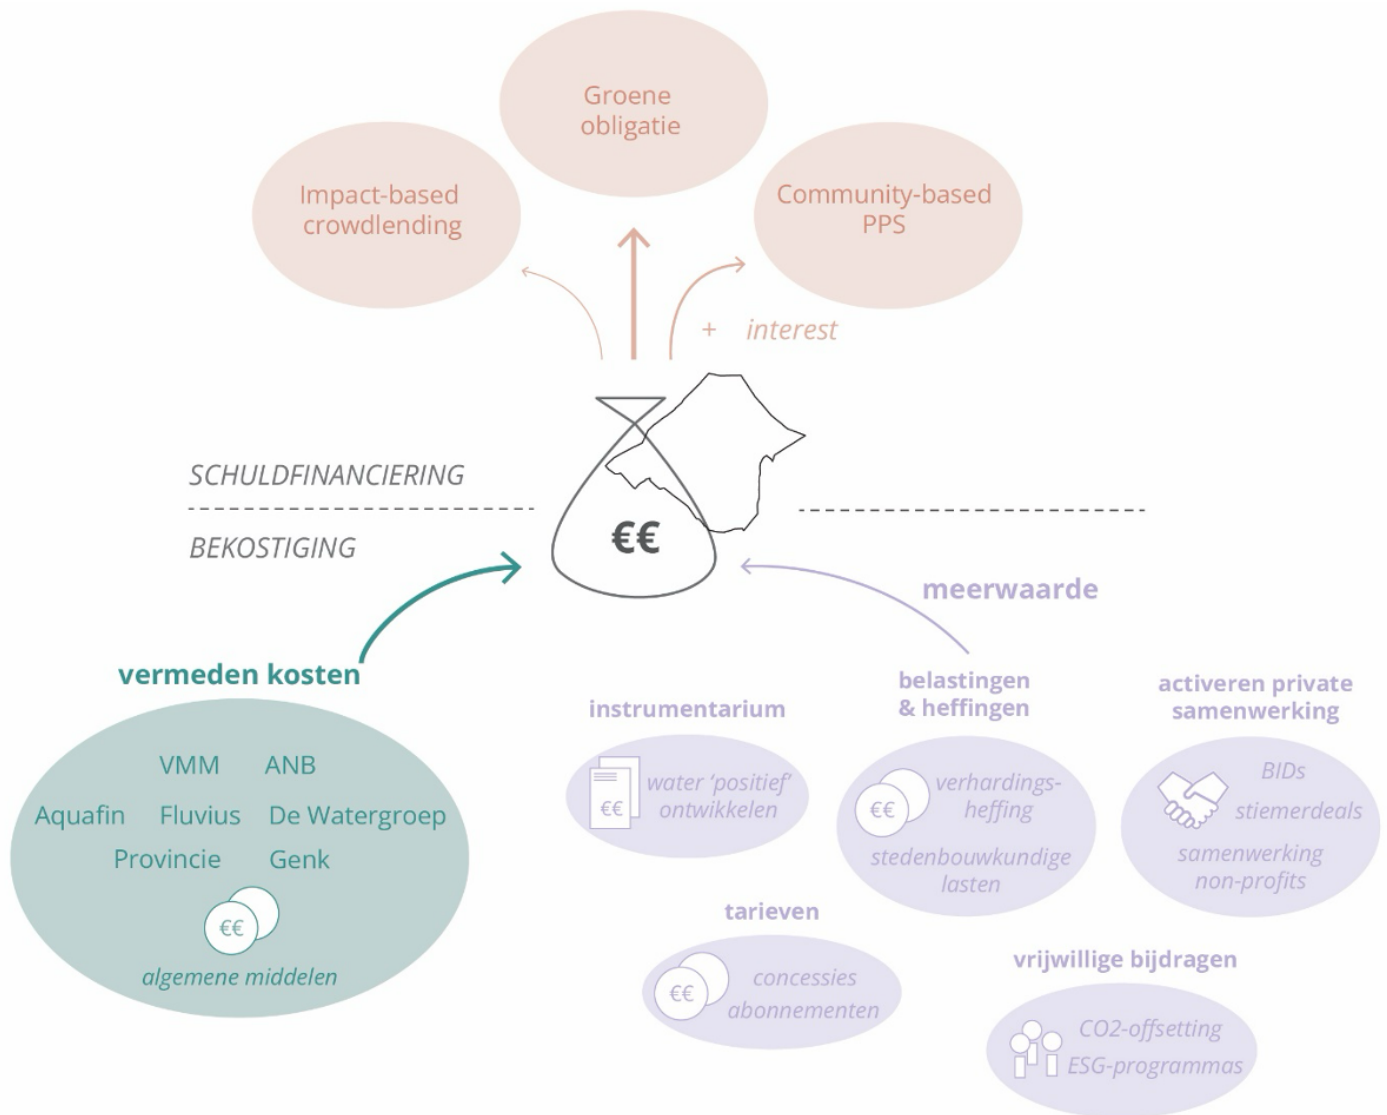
Groene obligatie

Impact-based crowdlending

Community-based PPS

+ interest

SCHULDFINANCIERING

BEKOSTIGING

€€

meerwaarde

vermeden kosten

VMM ANB

Aquafin Fluvius De Watergroep

Provincie Genk

€€

algemene middelen

instrumentarium

€€

water 'positief' ontwikkelen

belastingen & heffingen

€€

verhardingsheffing

stedenbouwkundige lasten

activeren private samenwerking

BIDs

stiemerdeals

samenwerking non-profits

tarieven

€€

concessies abonnementen

vrijwillige bijdragen

CO2-offsetting

ESG-programmas